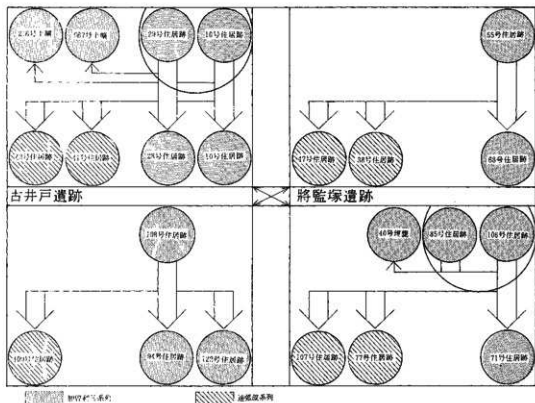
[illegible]号土壙　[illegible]号土壙　29号住居跡　16号住居跡

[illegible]号住居跡　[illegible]号住居跡　28号住居跡　16号住居跡

55号住居跡

47号住居跡　38号住居跡　68号住居跡

古井戸遺跡

將監塚遺跡

108号住居跡

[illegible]号住居跡　94号住居跡　125号住居跡

46号埋甕　85号住居跡　106号住居跡

107号住居跡　77号住居跡　71号住居跡

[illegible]系列　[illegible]系列